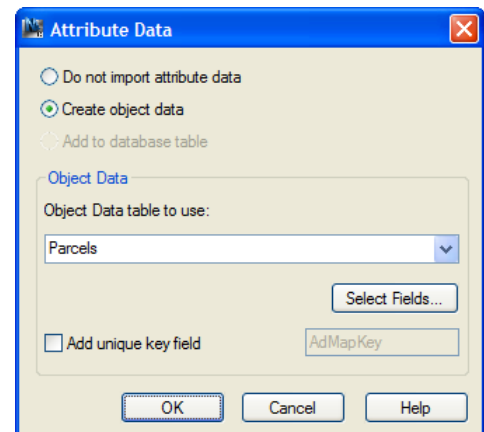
Attribute Data

Do not import attribute data

Create object data

Add to database table

Object Data

Object Data table to use:

Parcels

Select Fields...

Add unique key field

AdMapKey

OK

Cancel

Help